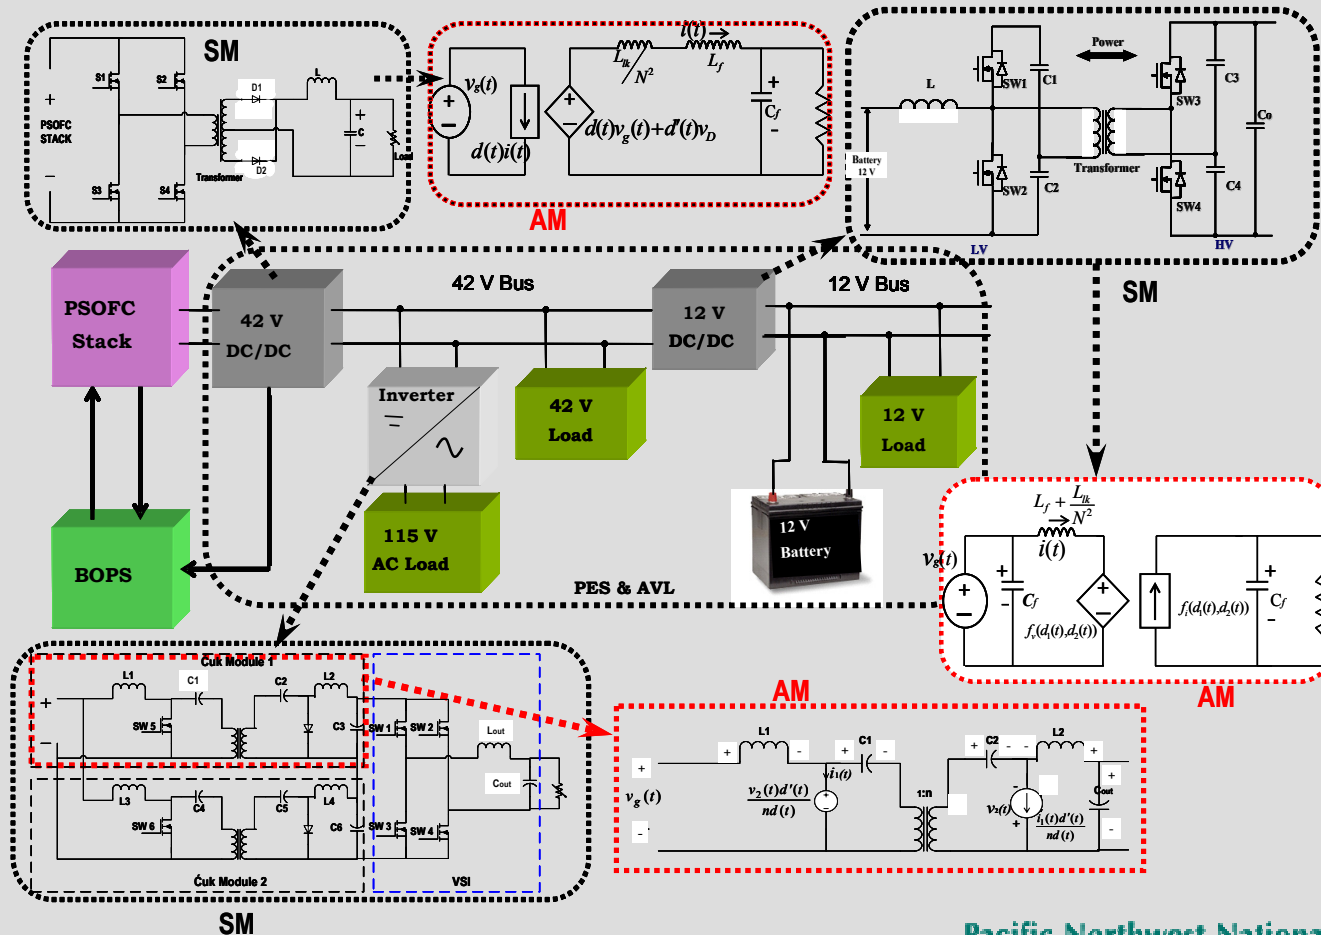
SM

S1 S2 D1 L

+

PSOFC STACK

C

Load

Transformer D2

S3 S4

$v_g(t)$

$d(t)i(t)$

$i(t)$

$\frac{L_{lk}}{N^2}$ $L_f$

$d(t)v_g(t)+d'(t)v_D$

$C_f$

AM

Power

L

SW1 C1

SW3 C3

Battery 12 V

Transformer

Co

SW2 C2

SW4 C4

LV HV

SM

PSOFC Stack

42 V DC/DC

42 V Bus

12 V DC/DC

12 V Bus

Inverter

42 V Load

12 V Load

115 V AC Load

12 V Battery

BOPS

PES & AVL

$L_f+\frac{L_{lk}}{N^2}$

$i(t)$

$v_g(t)$

$C_f$

$f_v(d_1(t),d_2(t))$

$f_i(d_1(t),d_2(t))$

$C_f$

AM

Cuk Module 1

L1 C1 C2 L2

SW 5 C3 SW 1 SW 2 Lout

Cout

L3 C4 C5 L4

SW 6 C6 SW 3 SW 4

Ćuk Module 2

VSI

SM

AM

L1 C1 C2 L2

$v_g(t)$

$i_1(t)$

$\frac{v_2(t)d'(t)}{nd(t)}$

1:n

$v_2(t)$

$\frac{i_1(t)d'(t)}{nd(t)}$

Cout

Pacific Northwest Nationa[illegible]